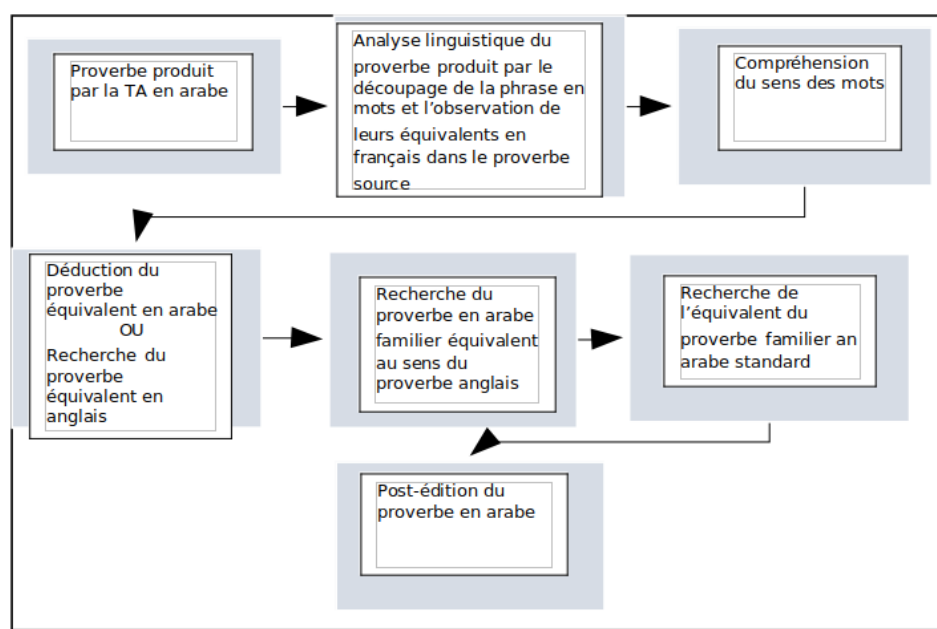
Proverbe produit par la TA en arabe

Analyse linguistique du proverbe produit par le découpage de la phrase en mots et l'observation de leurs équivalents en français dans le proverbe source

Compréhension du sens des mots

Déduction du proverbe équivalent en arabe
OU
Recherche du proverbe équivalent en anglais

Recherche du proverbe en arabe familier équivalent au sens du proverbe anglais

Recherche de l'équivalent du proverbe familier an arabe standard

Post-édition du proverbe en arabe